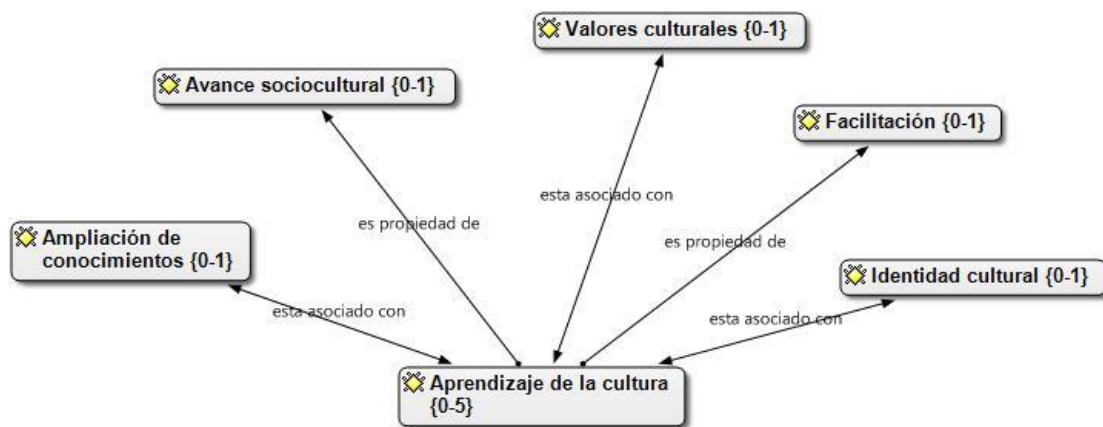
Valores culturales {0-1}

Avance sociocultural {0-1}

Facilitación {0-1}

esta asociado con

es propiedad de

Ampliación de conocimientos {0-1}

es propiedad de

Identidad cultural {0-1}

esta asociado con

esta asociado con

Aprendizaje de la cultura {0-5}